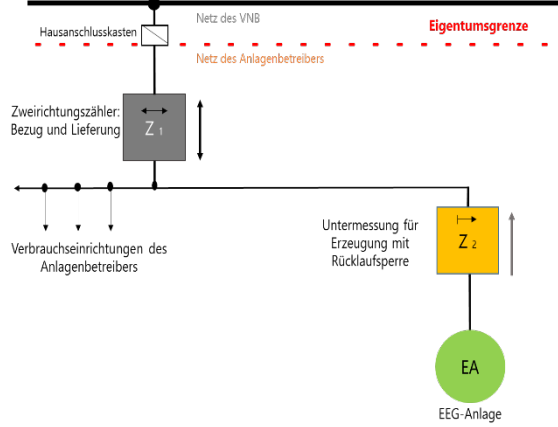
Hausanschlusskasten

Netz des VNB

Eigentumsgrenze

Netz des Anlagenbetreibers

Zweirichtungszähler: Bezug und Lieferung

Z 1

Verbrauchseinrichtungen des Anlagenbetreibers

Untermessung für Erzeugung mit Rücklaufsperre

Z 2

EA

EEG-Anlage